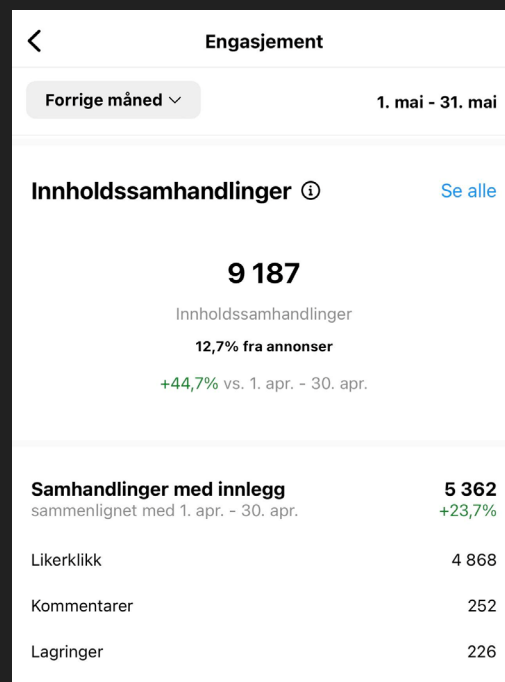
Engasjement

Forrige måned

1. mai - 31. mai

Innholdssamhandlinger

Se alle

9 187

Innholdssamhandlinger

12,7% fra annonser

+44,7% vs. 1. apr. - 30. apr.

| Samhandlinger med innlegg<br>sammenlignet med 1. apr. - 30. apr. | 5 362<br>+23,7% |
|---|---|
| Likerklikk | 4 868 |
| Kommentarer | 252 |
| Lagringer | 226 |